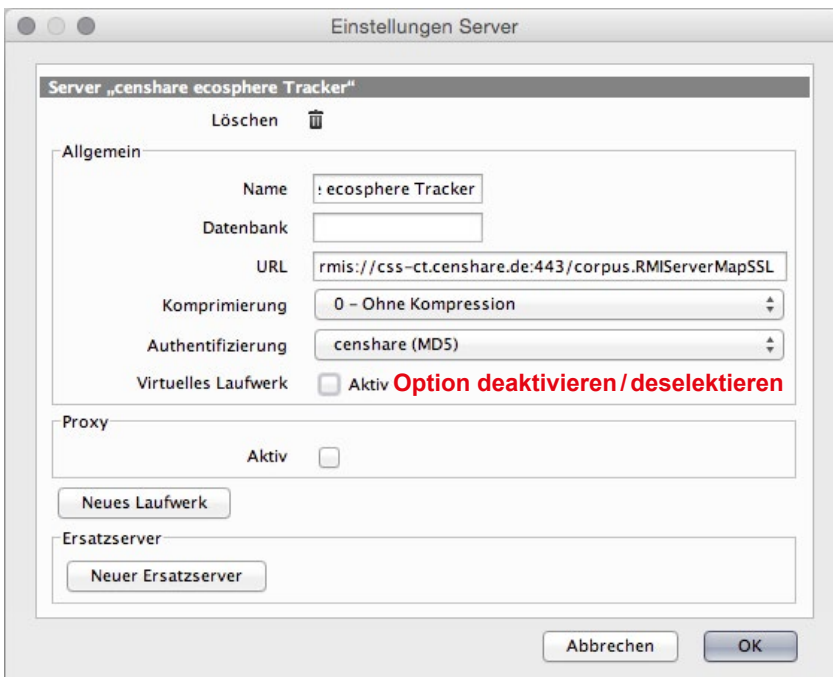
Einstellungen Server

Server „censhare ecosphere Tracker“

Löschen

Allgemein

Name : ecosphere Tracker

Datenbank

URL rmis://css-ct.censhare.de:443/corpus.RMIServerMapSSL

Komprimierung 0 – Ohne Kompression

Authentifizierung censhare (MD5)

Virtuelles Laufwerk Aktiv Option deaktivieren / deselektieren

Proxy

Aktiv

Neues Laufwerk

Ersatzserver

Neuer Ersatzserver

Abbrechen OK